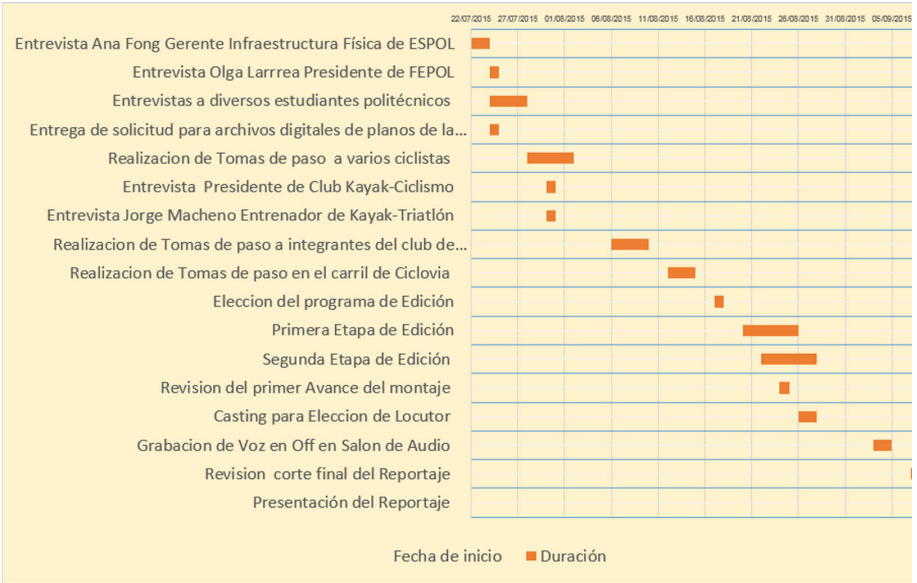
22/07/2015 27/07/2015 01/08/2015 06/08/2015 11/08/2015 16/08/2015 21/08/2015 26/08/2015 31/08/2015 05/09/2015

Entrevista Ana Fong Gerente Infraestructura Física de ESPOL
Entrevista Olga Larrrea Presidente de FEPOL
Entrevistas a diversos estudiantes politécnicos
Entrega de solicitud para archivos digitales de planos de la...
Realizacion de Tomas de paso a varios ciclistas
Entrevista Presidente de Club Kayak-Ciclismo
Entrevista Jorge Macheno Entrenador de Kayak-Triatlón
Realizacion de Tomas de paso a integrantes del club de...
Realizacion de Tomas de paso en el carril de Ciclovia
Eleccion del programa de Edición
Primera Etapa de Edición
Segunda Etapa de Edición
Revision del primer Avance del montaje
Casting para Eleccion de Locutor
Grabacion de Voz en Off en Salon de Audio
Revision corte final del Reportaje
Presentación del Reportaje

Fecha de inicio Duración